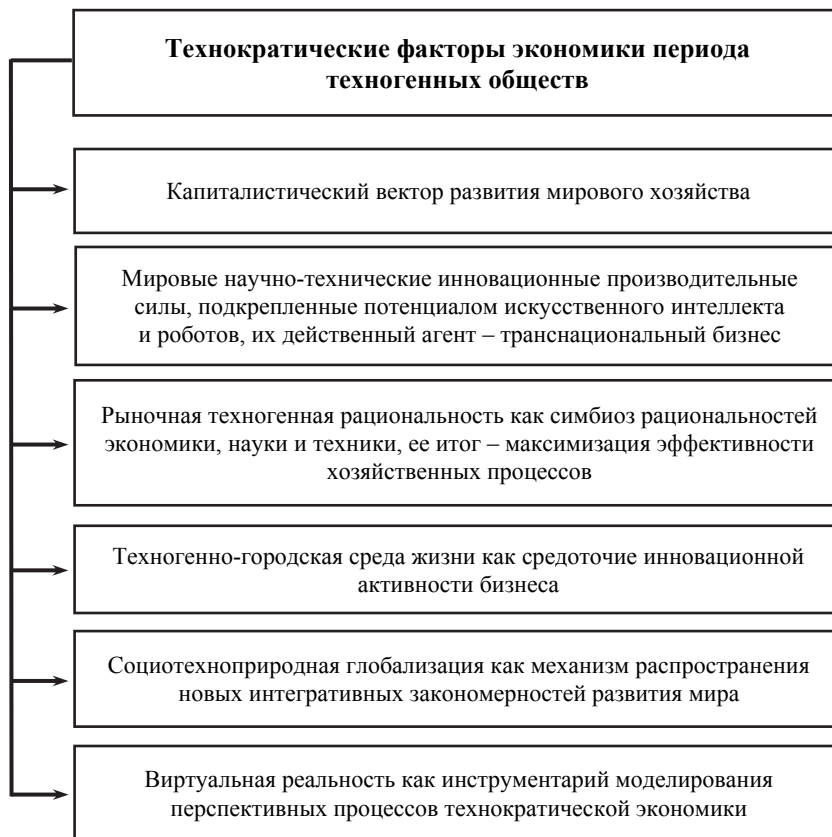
Технократические факторы экономики периода техногенных обществ

Капиталистический вектор развития мирового хозяйства

Мировые научно-технические инновационные производительные силы, подкрепленные потенциалом искусственного интеллекта и роботов, их действенный агент – транснациональный бизнес

Рыночная техногенная рациональность как симбиоз рациональностей экономики, науки и техники, ее итог – максимизация эффективности хозяйственных процессов

Техногенно-городская среда жизни как средоточие инновационной активности бизнеса

Социотехноприродная глобализация как механизм распространения новых интегративных закономерностей развития мира

Виртуальная реальность как инструментарий моделирования перспективных процессов технократической экономики